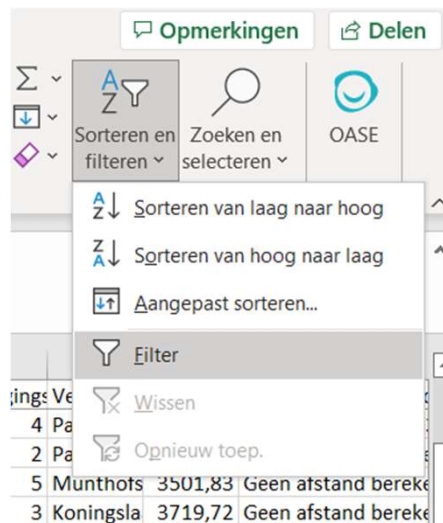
Opmerkingen
Delen
Σ
Sorteren en filteren
Zoeken en selecteren
OASE
Sorteren van laag naar hoog
Sorteren van hoog naar laag
Aangepast sorteren...
Filter
Wissen
Opnieuw toep.
gings Ve
4 Pa
2 Pa
5 Munthofs 3501,83 Geen afstand bereke
3 Koningsla 3719,72 Geen afstand bereke